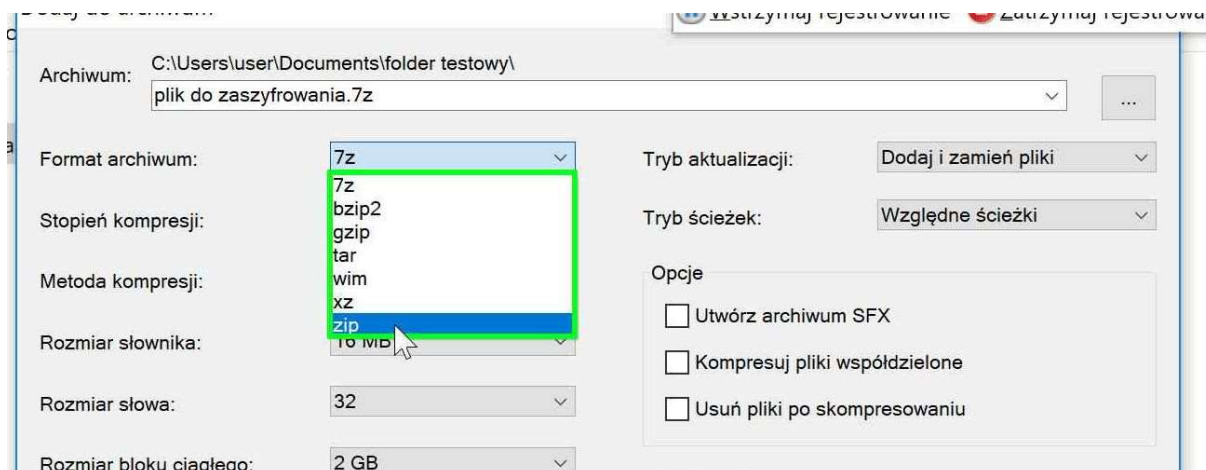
Dodaj do archiwum

Wstrzymaj rejestrowanie Zatrzymaj rejestrowa

Archiwum: C:\Users\user\Documents\folder testowy\

plik do zaszyfrowania.7z

...

Format archiwum: 7z

7z
bzip2
gzip
tar
wim
xz
zip

Stopień kompresji:

Metoda kompresji:

Rozmiar słownika: 16 MB

Rozmiar słowa: 32

Rozmiar bloku ciągłego: 2 GB

Tryb aktualizacji: Dodaj i zamień pliki

Tryb ścieżek: Względne ścieżki

Opcje

Utwórz archiwum SFX

Kompresuj pliki współdzielone

Usuń pliki po skompresowaniu